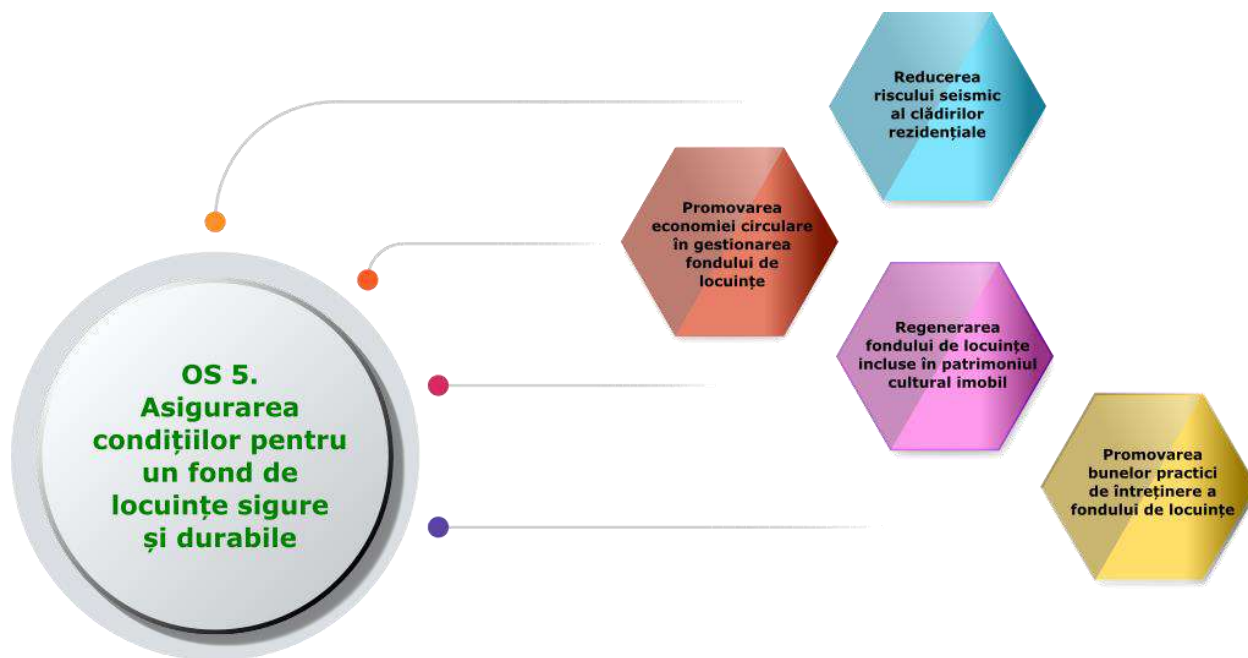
OS 5. Asigurarea condițiilor pentru un fond de locuințe sigure și durabile

Reducerea riscului seismic al clădirilor rezidențiale

Promovarea economiei circulare în gestionarea fondului de locuințe

Regenerarea fondului de locuințe incluse în patrimoniul cultural imobil

Promovarea bunelor practici de întreținere a fondului de locuințe